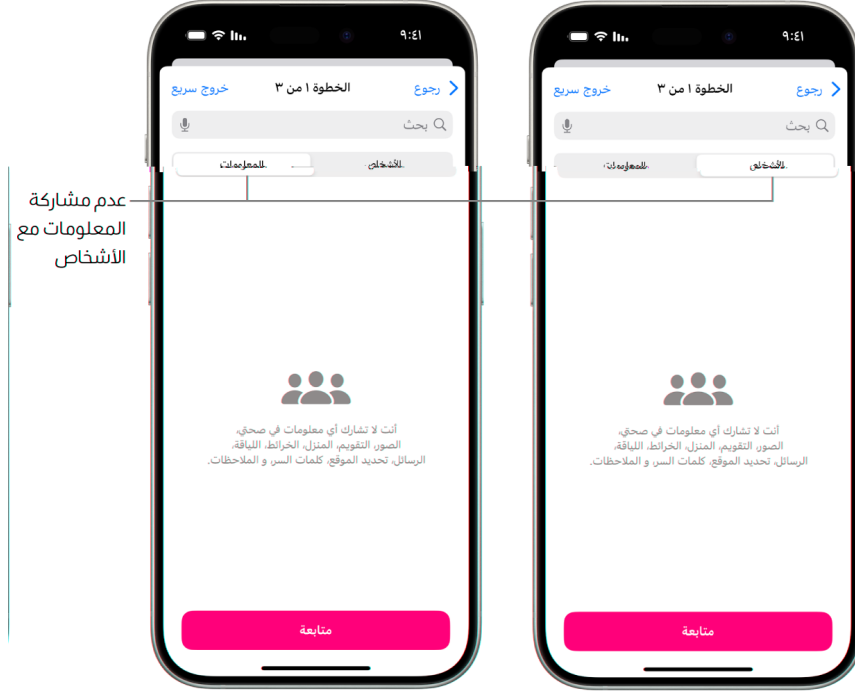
عدم مشاركة المعلومات مع الأشخاص

٩:٤١
رجوع
الخطوة ١ من ٣
خروج سريع
بحث
الأشخاص
المعلومات
أنت لا تشارك أي معلومات في صحتي، الصور، التقويم، المنزل، الخرائط، اللياقة، الرسائل، تحديد الموقع، كلمات السر و الملاحظات.
متابعة

٩:٤١
رجوع
الخطوة ١ من ٣
خروج سريع
بحث
الأشخاص
المعلومات
أنت لا تشارك أي معلومات في صحتي، الصور، التقويم، المنزل، الخرائط، اللياقة، الرسائل، تحديد الموقع، كلمات السر و الملاحظات.
متابعة